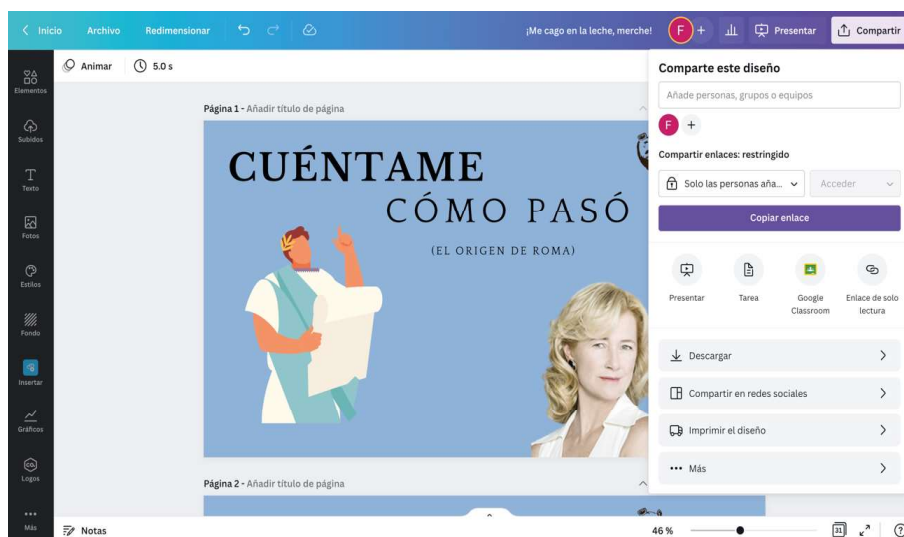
< Inicio   Archivo   Redimensionar

¡Me cago en la leche, merche!

F +

Presentar

Compartir

Elementos

Subidos

Texto

Fotos

Estilos

Fondo

Insertar

Gráficos

Logos

Más

Animar   5.0 s

Página 1 - Añadir título de página

CUÉNTAME
CÓMO PASÓ
(EL ORIGEN DE ROMA)

Página 2 - Añadir título de página

Comparte este diseño

Añade personas, grupos o equipos

F +

Compartir enlaces: restringido

Solo las personas aña...

Acceder

Copiar enlace

Presentar

Tarea

Google Classroom

Enlace de solo lectura

Descargar

Compartir en redes sociales

Imprimir el diseño

••• Más

Notas

46 %

31